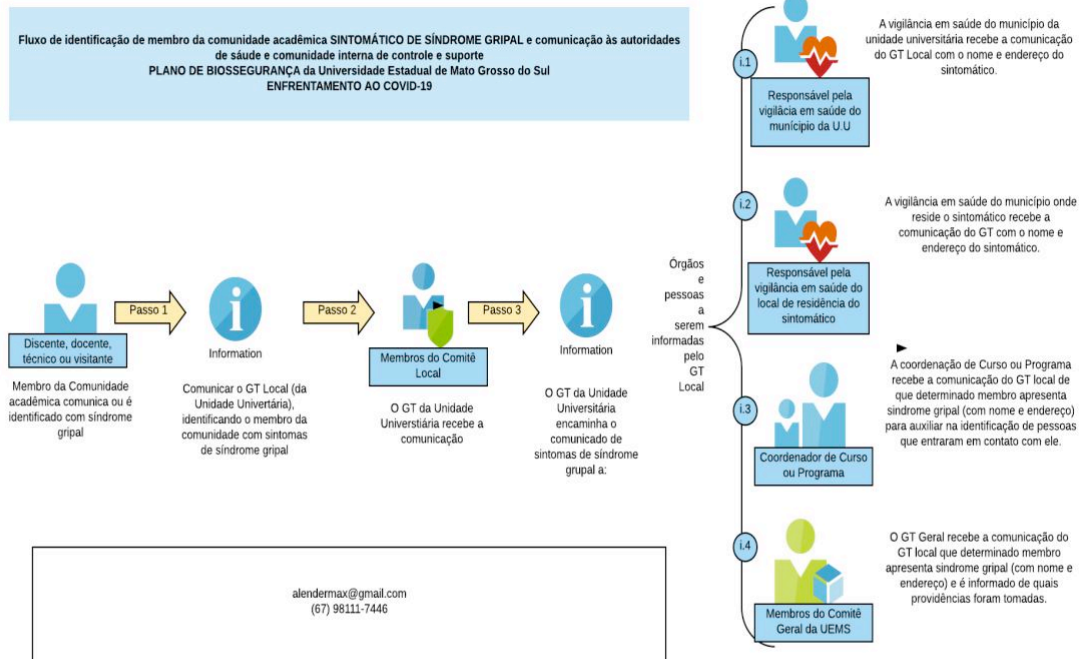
Fluxo de identificação de membro da comunidade acadêmica SINTOMÁTICO DE SÍNDROME GRIPAL e comunicação às autoridades de sáude e comunidade interna de controle e suporte
PLANO DE BIOSSEGURANÇA da Universidade Estadual de Mato Grosso do Sul
ENFRENTAMENTO AO COVID-19

Discente, docente, técnico ou visitante

Membro da Comunidade acadêmica comunica ou é identificado com síndrome gripal

Passo 1

Information

Comunicar o GT Local (da Unidade Univertária), identificando o membro da comunidade com sintomas de síndrome gripal

Passo 2

Membros do Comitê Local

O GT da Unidade Universitária recebe a comunicação

Passo 3

Information

O GT da Unidade Universitária encaminha o comunicado de sintomas de síndrome grupal a:

Órgãos e pessoas a serem informadas pelo GT Local

i.1

Responsável pela vigilância em saúde do município da U.U

A vigilância em saúde do município da unidade universitária recebe a comunicação do GT Local com o nome e endereço do sintomático.

i.2

Responsável pela vigilância em saúde do local de residência do sintomático

A vigilância em saúde do município onde reside o sintomático recebe a comunicação do GT com o nome e endereço do sintomático.

i.3

Coordenador de Curso ou Programa

A coordenação de Curso ou Programa recebe a comunicação do GT local de que determinado membro apresenta sindrome gripal (com nome e endereço) para auxiliar na identificação de pessoas que entraram em contato com ele.

i.4

Membros do Comitê Geral da UEMS

O GT Geral recebe a comunicação do GT local que determinado membro apresenta sindrome gripal (com nome e endereço) e é informado de quais providências foram tomadas.

alendermax@gmail.com
(67) 98111-7446